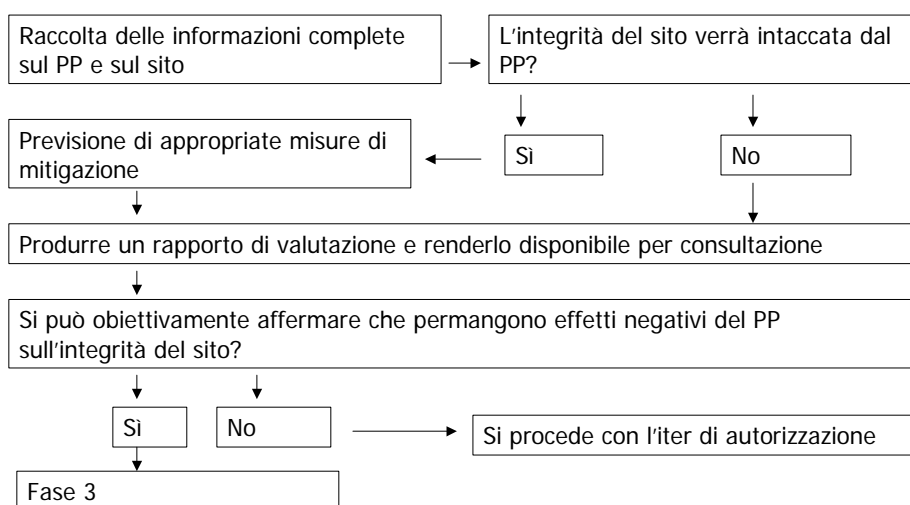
Raccolta delle informazioni complete sul PP e sul sito

L’integrità del sito verrà intaccata dal PP?

Previsione di appropriate misure di mitigazione

Sì

No

Produrre un rapporto di valutazione e renderlo disponibile per consultazione

Si può obiettivamente affermare che permangono effetti negativi del PP sull’integrità del sito?

Sì

No

Si procede con l’iter di autorizzazione

Fase 3